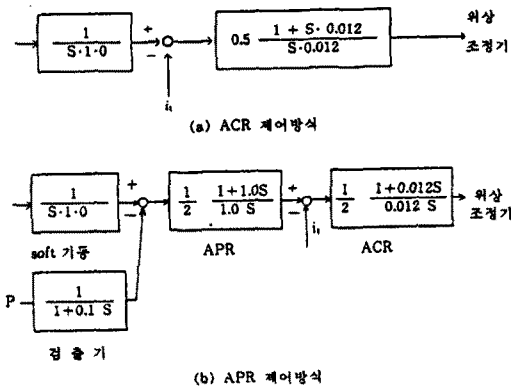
$\frac{1}{S \cdot 1 \cdot 0}$

+

−

$i_t$

$0.5 \; \frac{1 + S \cdot 0.012}{S \cdot 0.012}$

위상 조정기

(a) ACR 제어방식

$\frac{1}{S \cdot 1 \cdot 0}$

soft 기동

+

−

$\frac{1}{2} \; \frac{1 + 1.0S}{1.0 \; S}$

APR

+

−

$i_t$

$\frac{1}{2} \; \frac{1 + 0.012S}{0.012 \; S}$

ACR

위상 조정기

P

$\frac{1}{1 + 0.1 \; S}$

검 출 기

(b) APR 제어방식